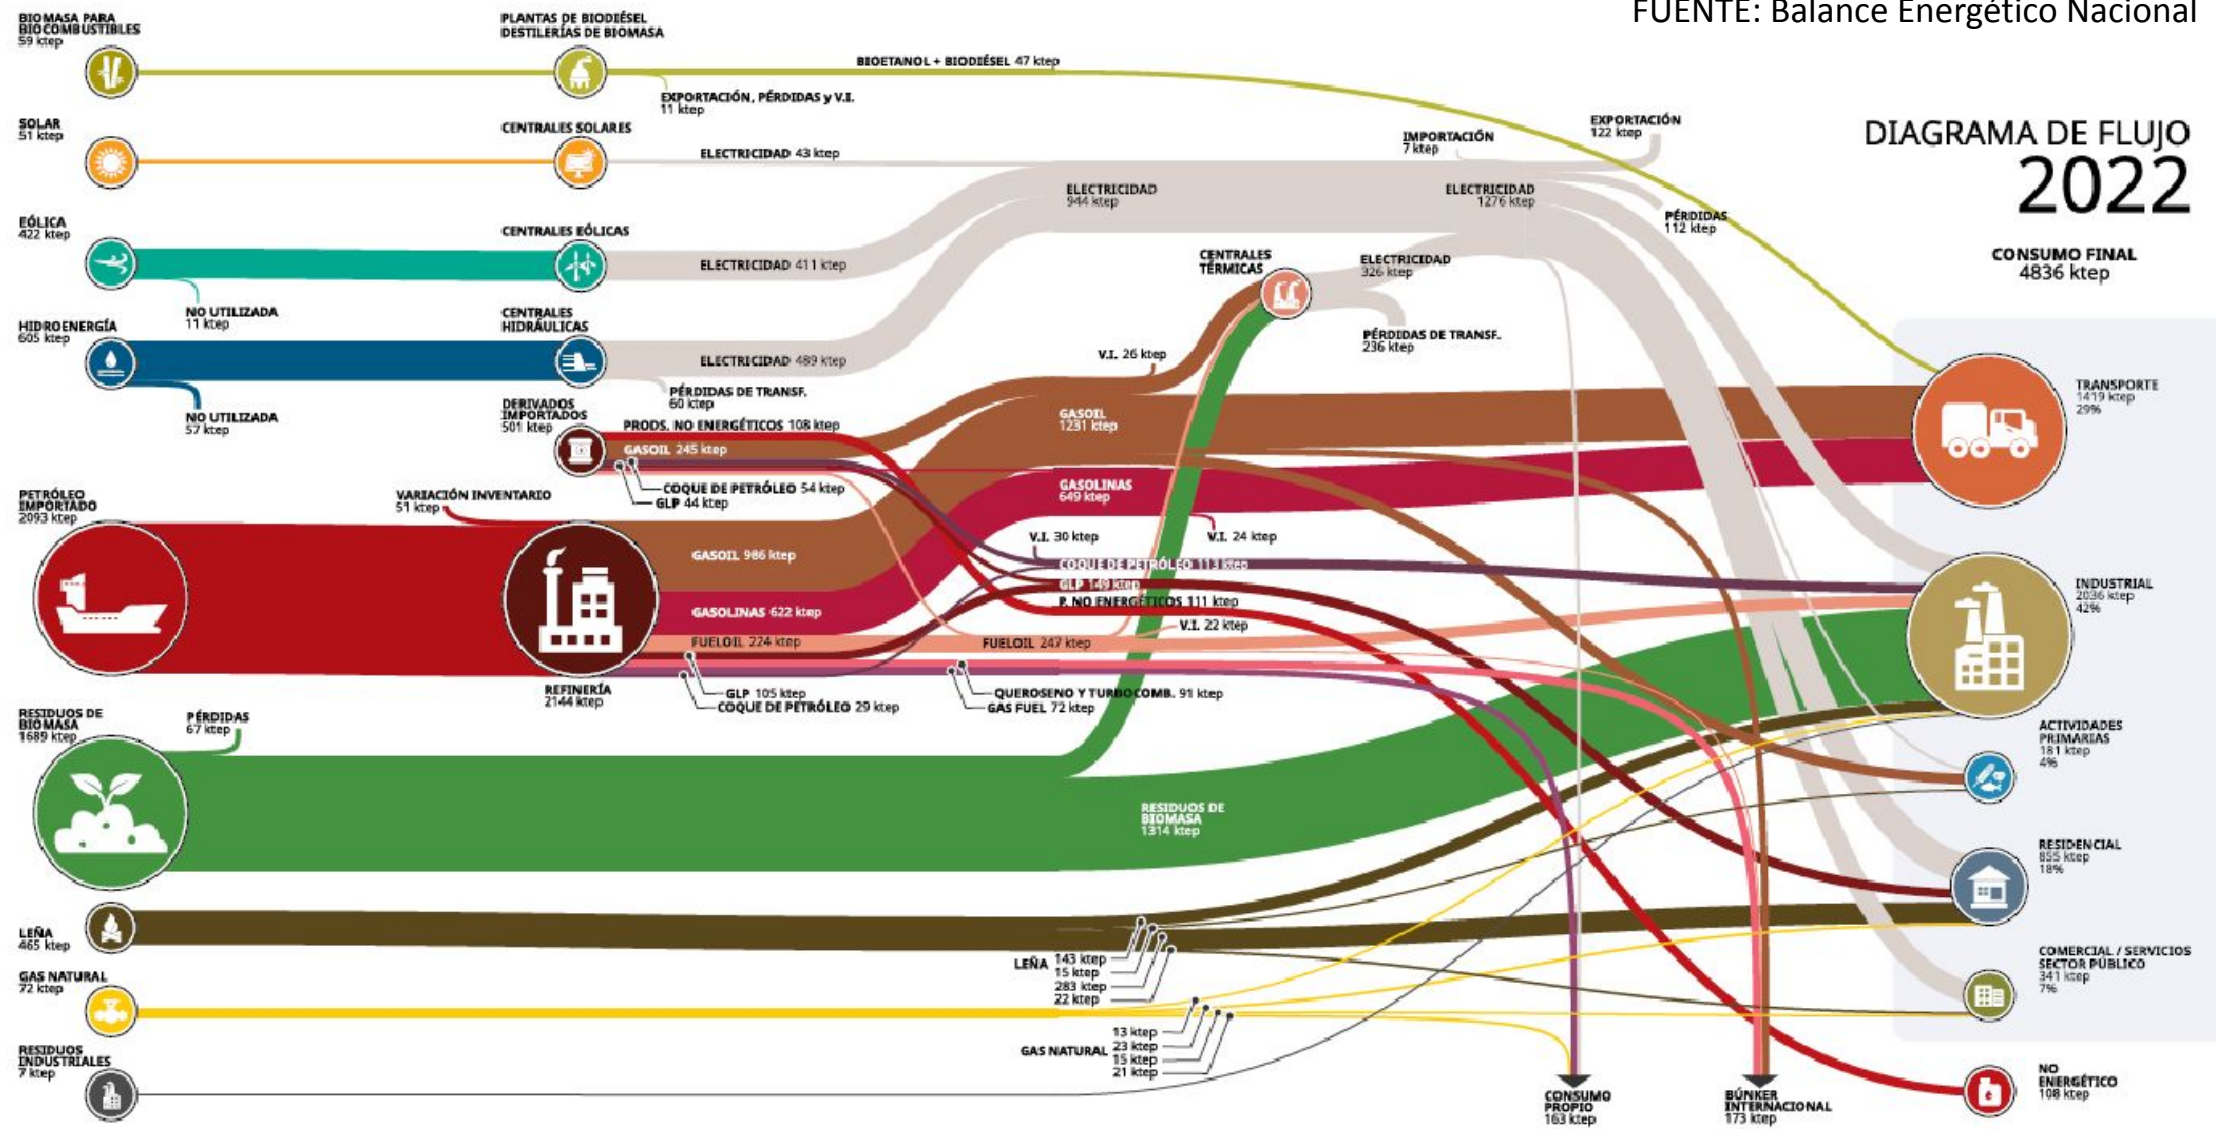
FUENTE: Balance Energético Nacional

DIAGRAMA DE FLUJO 2022

CONSUMO FINAL 4836 ktep

BIOMASA PARA BIOCOMBUSTIBLES 59 ktep

PLANTAS DE BIODIÉSEL DESTILERÍAS DE BIOMASA

BIOETANOL + BIODIÉSEL 47 ktep

EXPORTACIÓN, PÉRDIDAS y V.I. 11 ktep

SOLAR 51 ktep

CENTRALES SOLARES

ELECTRICIDAD 43 ktep

IMPORTACIÓN 7 ktep

EXPORTACIÓN 122 ktep

ELECTRICIDAD 944 ktep

ELECTRICIDAD 1276 ktep

PÉRDIDAS 112 ktep

EÓLICA 422 ktep

CENTRALES EÓLICAS

ELECTRICIDAD 411 ktep

NO UTILIZADA 11 ktep

CENTRALES TÉRMICAS

ELECTRICIDAD 326 ktep

HIDROENERGÍA 605 ktep

CENTRALES HIDRÁULICAS

ELECTRICIDAD 489 ktep

PÉRDIDAS DE TRANSF. 236 ktep

V.I. 26 ktep

NO UTILIZADA 57 ktep

PÉRDIDAS DE TRANSF. 60 ktep

DERIVADOS IMPORTADOS 501 ktep

PRODS. NO ENERGÉTICOS 108 ktep

GASOIL 245 ktep

GASOIL 1231 ktep

TRANSPORTE 1419 ktep 29%

COQUE DE PETRÓLEO 54 ktep

GLP 44 ktep

GASOLINAS 649 ktep

PETRÓLEO IMPORTADO 2093 ktep

VARIACIÓN INVENTARIO 51 ktep

GASOIL 986 ktep

V.I. 30 ktep

V.I. 24 ktep

COQUE DE PETRÓLEO 113 ktep

GLP 149 ktep

INDUSTRIAL 2036 ktep 42%

GASOLINAS 622 ktep

P. NO ENERGÉTICOS 111 ktep

V.I. 22 ktep

FUELOIL 224 ktep

FUELOIL 247 ktep

REFINERÍA 2144 ktep

GLP 105 ktep

COQUE DE PETRÓLEO 29 ktep

QUEROSENO Y TURBOCOMB. 91 ktep

GAS FUEL 72 ktep

RESIDUOS DE BIOMASA 1689 ktep

PÉRDIDAS 67 ktep

ACTIVIDADES PRIMARIAS 181 ktep 4%

RESIDUOS DE BIOMASA 1314 ktep

RESIDENCIAL 855 ktep 18%

LEÑA 465 ktep

LEÑA 143 ktep 15 ktep 283 ktep 22 ktep

COMERCIAL / SERVICIOS SECTOR PÚBLICO 341 ktep 7%

GAS NATURAL 72 ktep

GAS NATURAL 13 ktep 23 ktep 15 ktep 21 ktep

RESIDUOS INDUSTRIALES 7 ktep

CONSUMO PROPIO 163 ktep

BÚNKER INTERNACIONAL 173 ktep

NO ENERGÉTICO 108 ktep